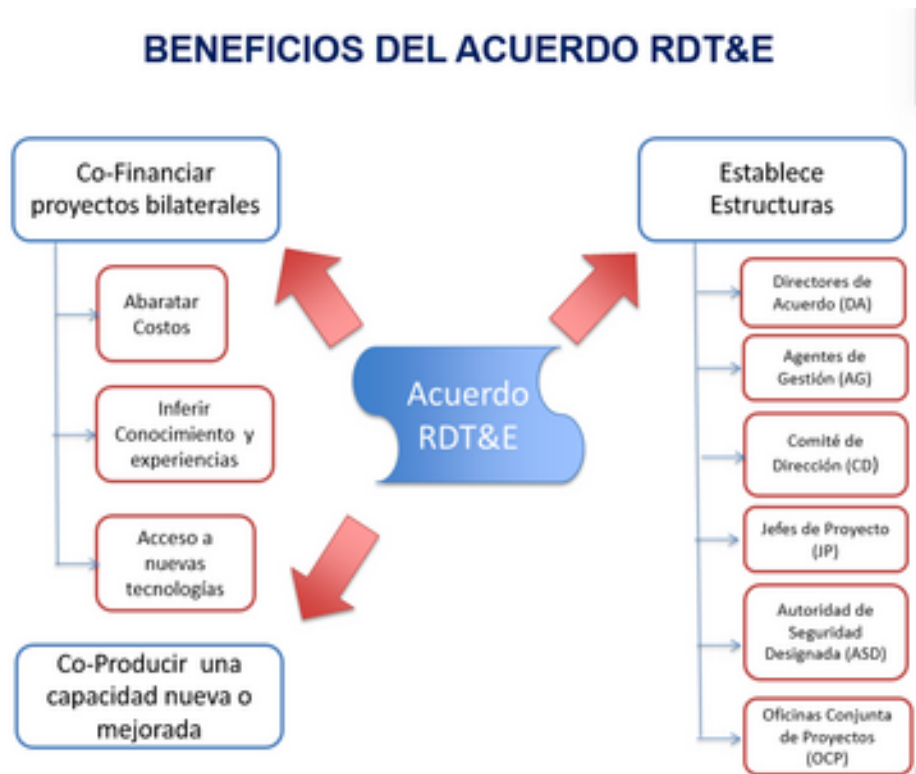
BENEFICIOS DEL ACUERDO RDT&E

Co-Financiar proyectos bilaterales

Abaratar Costos

Inferir Conocimiento y experiencias

Acceso a nuevas tecnologías

Co-Producir una capacidad nueva o mejorada

Acuerdo RDT&E

Establece Estructuras

Directores de Acuerdo (DA)

Agentes de Gestión (AG)

Comité de Dirección (CD)

Jefes de Proyecto (JP)

Autoridad de Seguridad Designada (ASD)

Oficinas Conjunta de Proyectos (OCP)